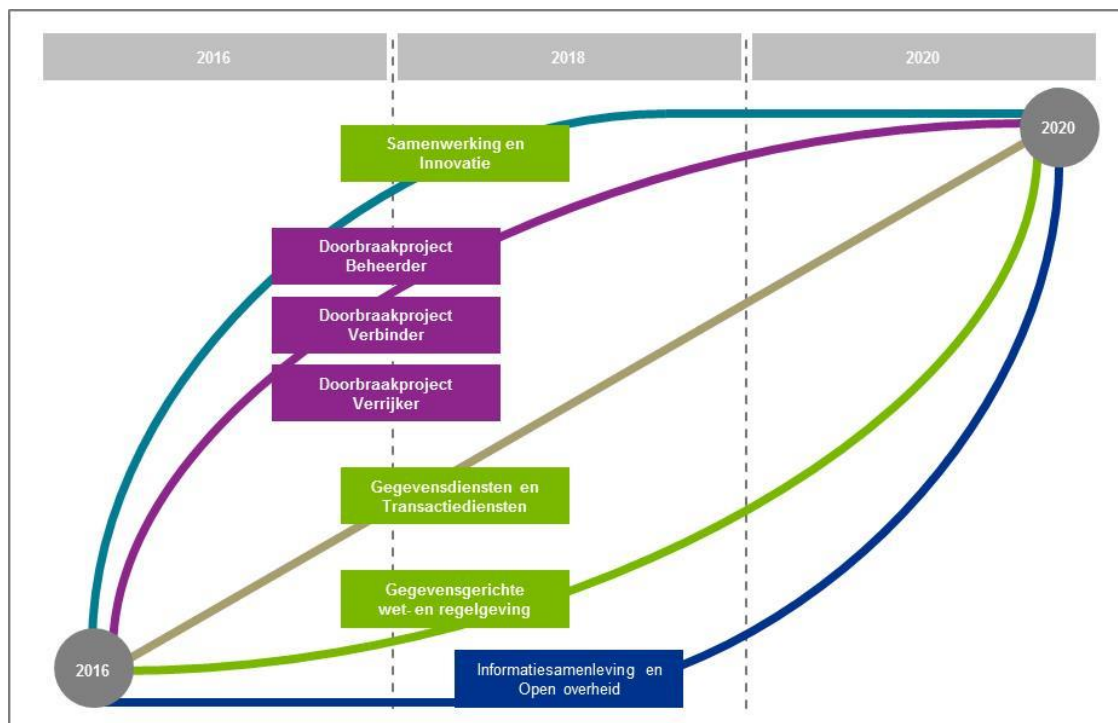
2016

2018

2020

2020

Samenwerking en Innovatie

Doorbraakproject Beheerder

Doorbraakproject Verbinder

Doorbraakproject Verrijker

Gegevensdiensten en Transactiediensten

Gegevensgerichte wet- en regelgeving

Informatiesamenleving en Open overheid

2016